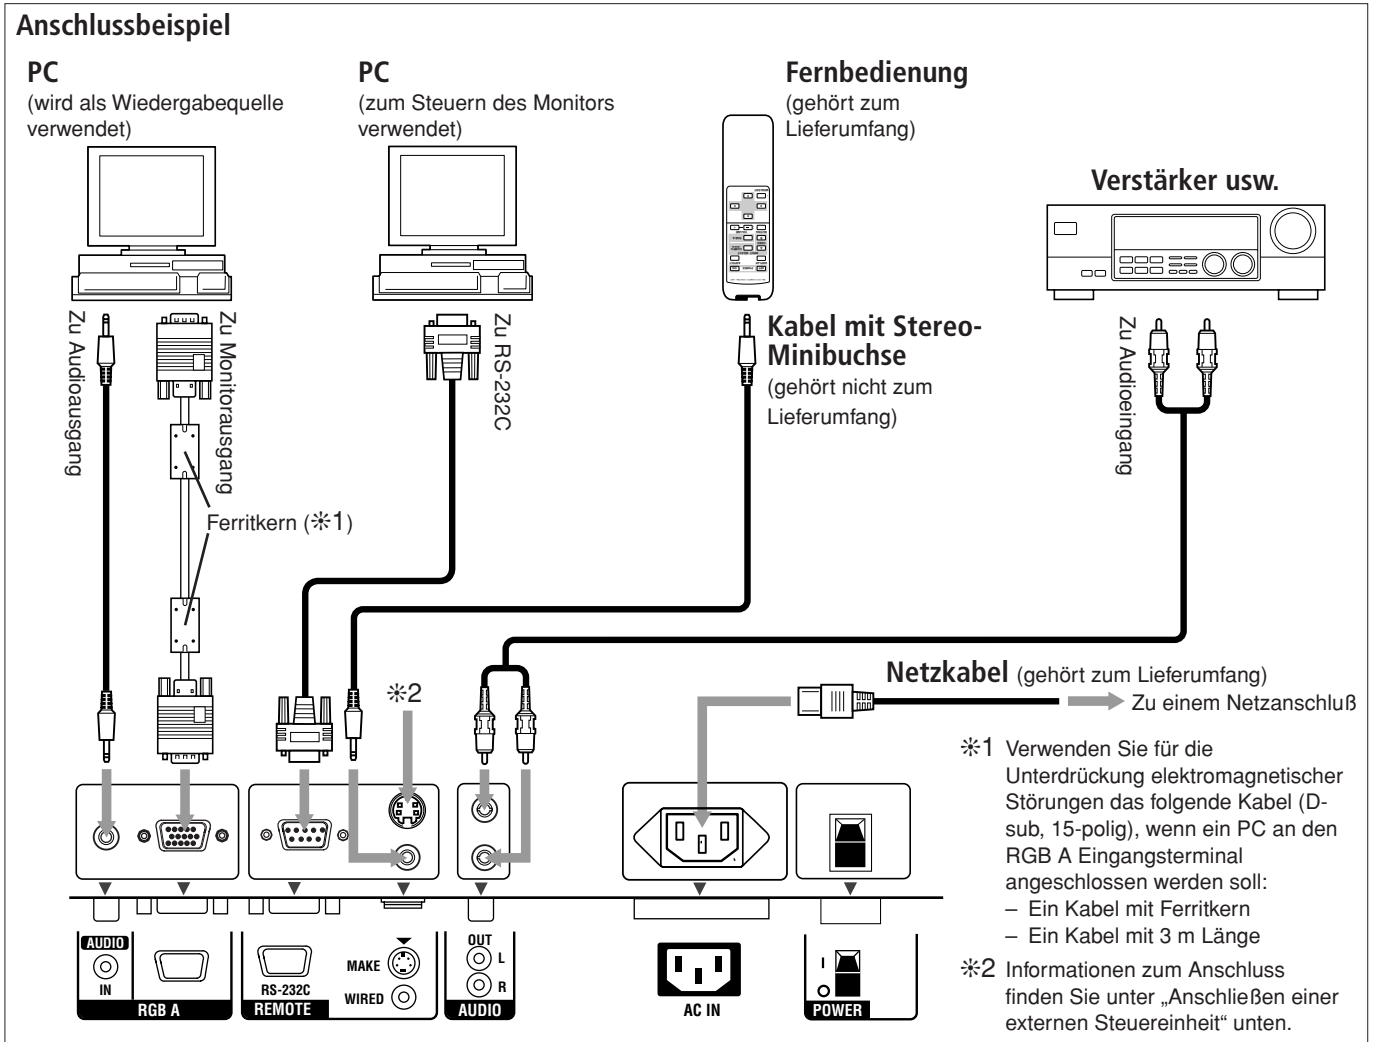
Anschlussbeispiel

PC
(wird als Wiedergabequelle verwendet)

PC
(zum Steuern des Monitors verwendet)

Fernbedienung
(gehört zum Lieferumfang)

Verstärker usw.

Zu Audioausgang

Zu Monitorausgang

Zu RS-232C

Kabel mit Stereo-Minibuchse
(gehört nicht zum Lieferumfang)

Zu Audioeingang

Ferritkern (※1)

※2

Netzkabel (gehört zum Lieferumfang)

Zu einem Netzanschluß

※1 Verwenden Sie für die Unterdrückung elektromagnetischer Störungen das folgende Kabel (D-sub, 15-polig), wenn ein PC an den RGB A Eingangsterminal angeschlossen werden soll:
– Ein Kabel mit Ferritkern
– Ein Kabel mit 3 m Länge

※2 Informationen zum Anschluss finden Sie unter „Anschließen einer externen Steuereinheit" unten.

AUDIO
IN
RGB A

RS-232C
REMOTE
MAKE
WIRED

OUT
L
R
AUDIO

AC IN

I
O
POWER